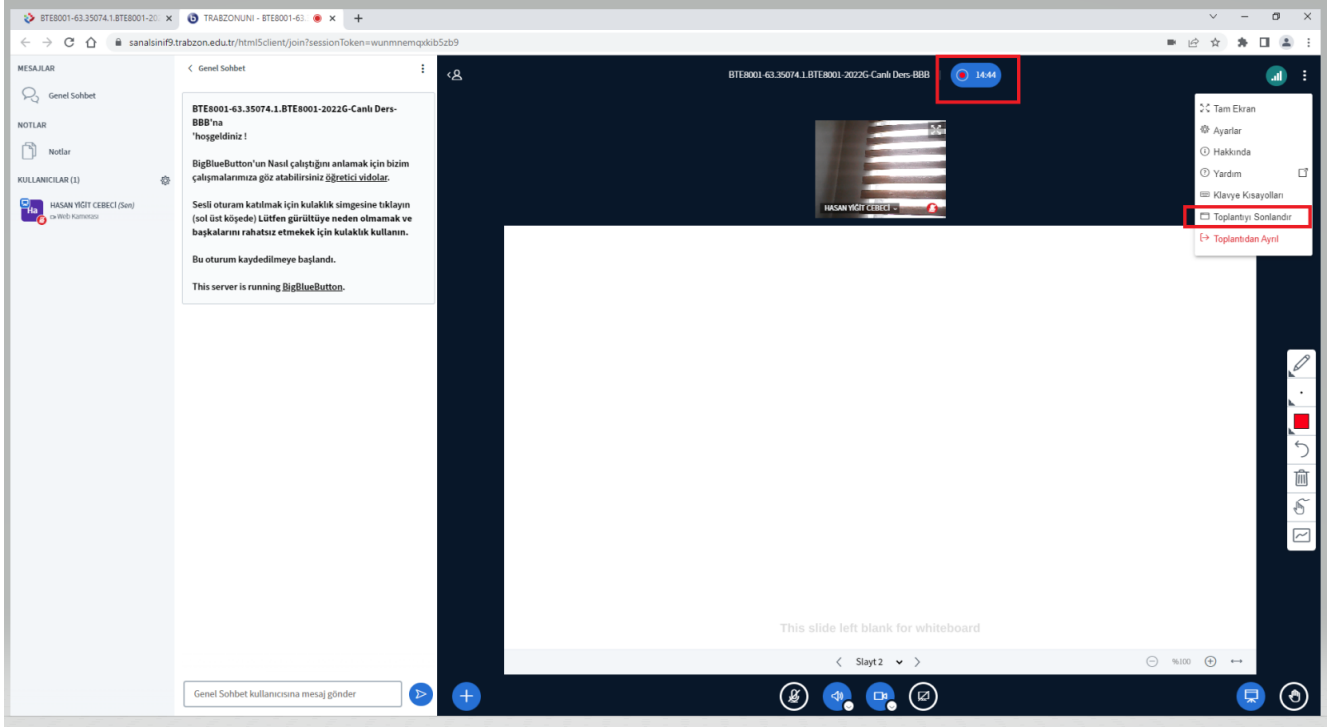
BTE8001-63.35074.1.BTE8001-20 ×
TRABZONUNI - BTE8001-63. ×
+

sanalsinif9.trabzon.edu.tr/html5client/join?sessionToken=wunmnemqxkib5zb9

MESAJLAR
Genel Sohbet
NOTLAR
Notlar
KULLANICILAR (1)
HASAN YİĞİT CEBECİ (Sen)
Web Kamerası

< Genel Sohbet

BTE8001-63.35074.1.BTE8001-2022G-Canlı Ders-BBB'na
'hoşgeldiniz !

BigBlueButton'un Nasıl çalıştığını anlamak için bizim çalışmalarımıza göz atabilirsiniz öğretici vidolar.

Sesli oturam katılmak için kulaklık simgesine tıklayın (sol üst köşede) Lütfen gürültüye neden olmamak ve başkalarını rahatsız etmekek için kulaklık kullanın.

Bu oturum kaydedilmeye başlandı.

This server is running BigBlueButton.

Genel Sohbet kullanıcısına mesaj gönder

BTE8001-63.35074.1.BTE8001-2022G-Canlı Ders-BBB
14:44

Tam Ekran
Ayarlar
Hakkında
Yardım
Klavye Kısayolları
Toplantıyı Sonlandır
Toplantıdan Ayrıl

HASAN YİĞİT CEBECİ

This slide left blank for whiteboard

Slayt 2
%100